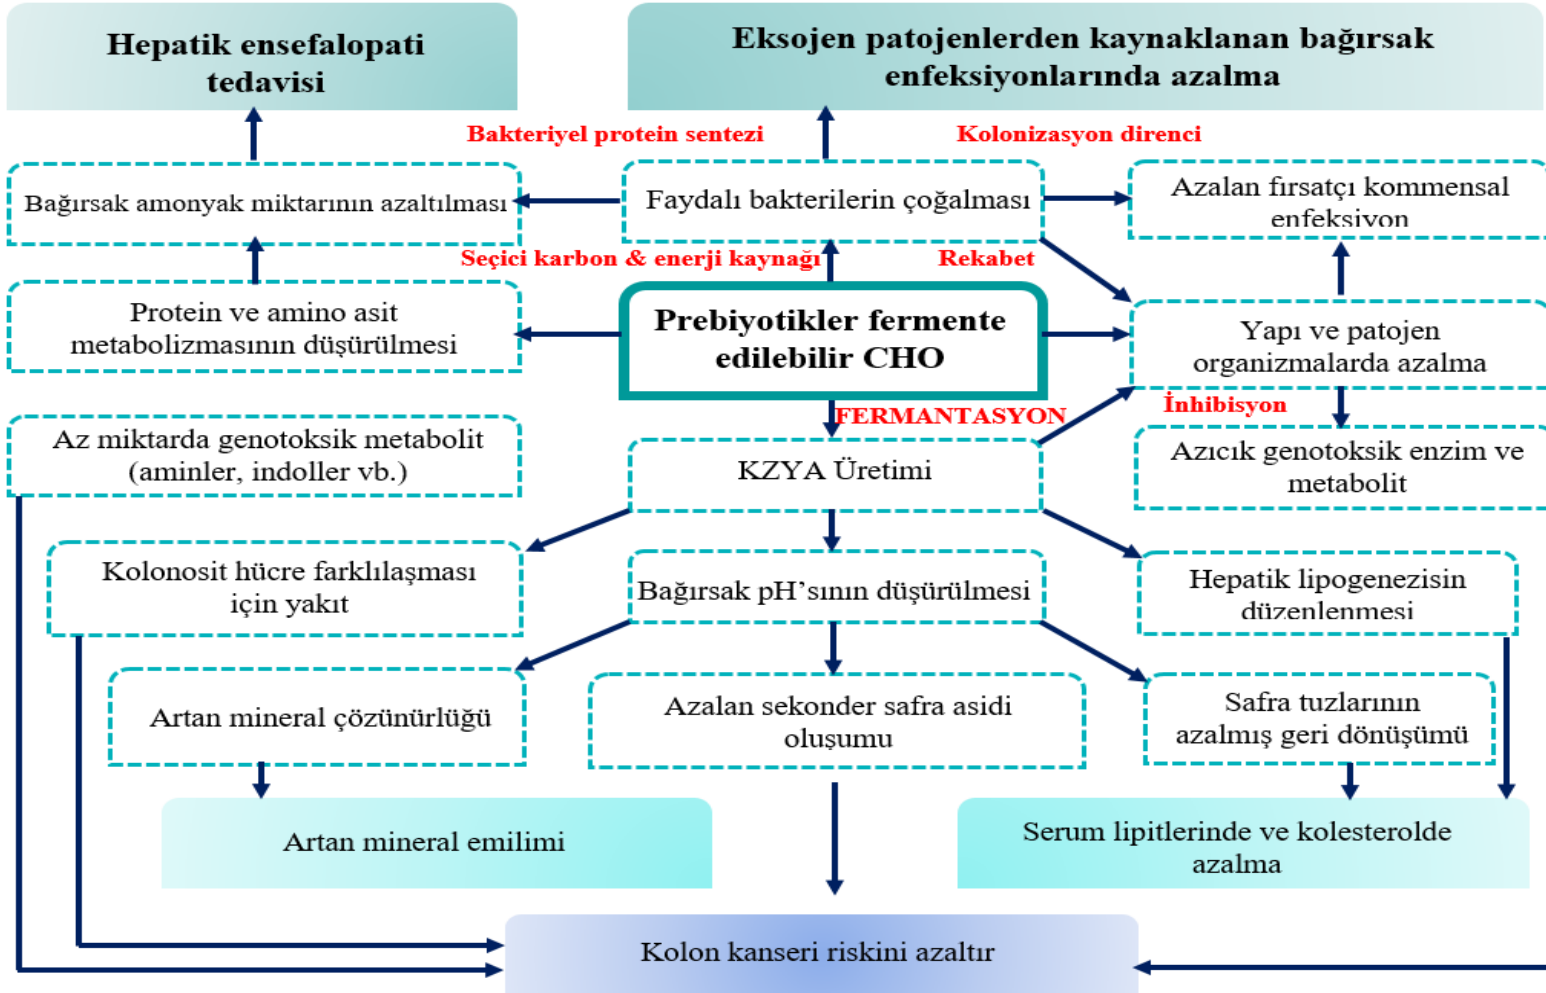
Hepatik ensefalopati tedavisi

Eksojen patojenlerden kaynaklanan bağırsak enfeksiyonlarında azalma

Bakteriyel protein sentezi

Kolonizasyon direnci

Bağırsak amonyak miktarının azaltılması

Faydalı bakterilerin çoğalması

Azalan fırsatçı kommensal enfeksiyon

Seçici karbon & enerji kaynağı

Rekabet

Protein ve amino asit metabolizmasının düşürülmesi

Prebiyotikler fermente edilebilir CHO

Yapı ve patojen organizmalarda azalma

FERMANTASYON

İnhibisyon

Az miktarda genotoksik metabolit (aminler, indoller vb.)

KZYA Üretimi

Azıcık genotoksik enzim ve metabolit

Kolonosit hücre farklılaşması için yakıt

Bağırsak pH'sının düşürülmesi

Hepatik lipogenezisin düzenlenmesi

Artan mineral çözünürlüğü

Azalan sekonder safra asidi oluşumu

Safra tuzlarının azalmış geri dönüşümü

Artan mineral emilimi

Serum lipitlerinde ve kolesterolde azalma

Kolon kanseri riskini azaltır